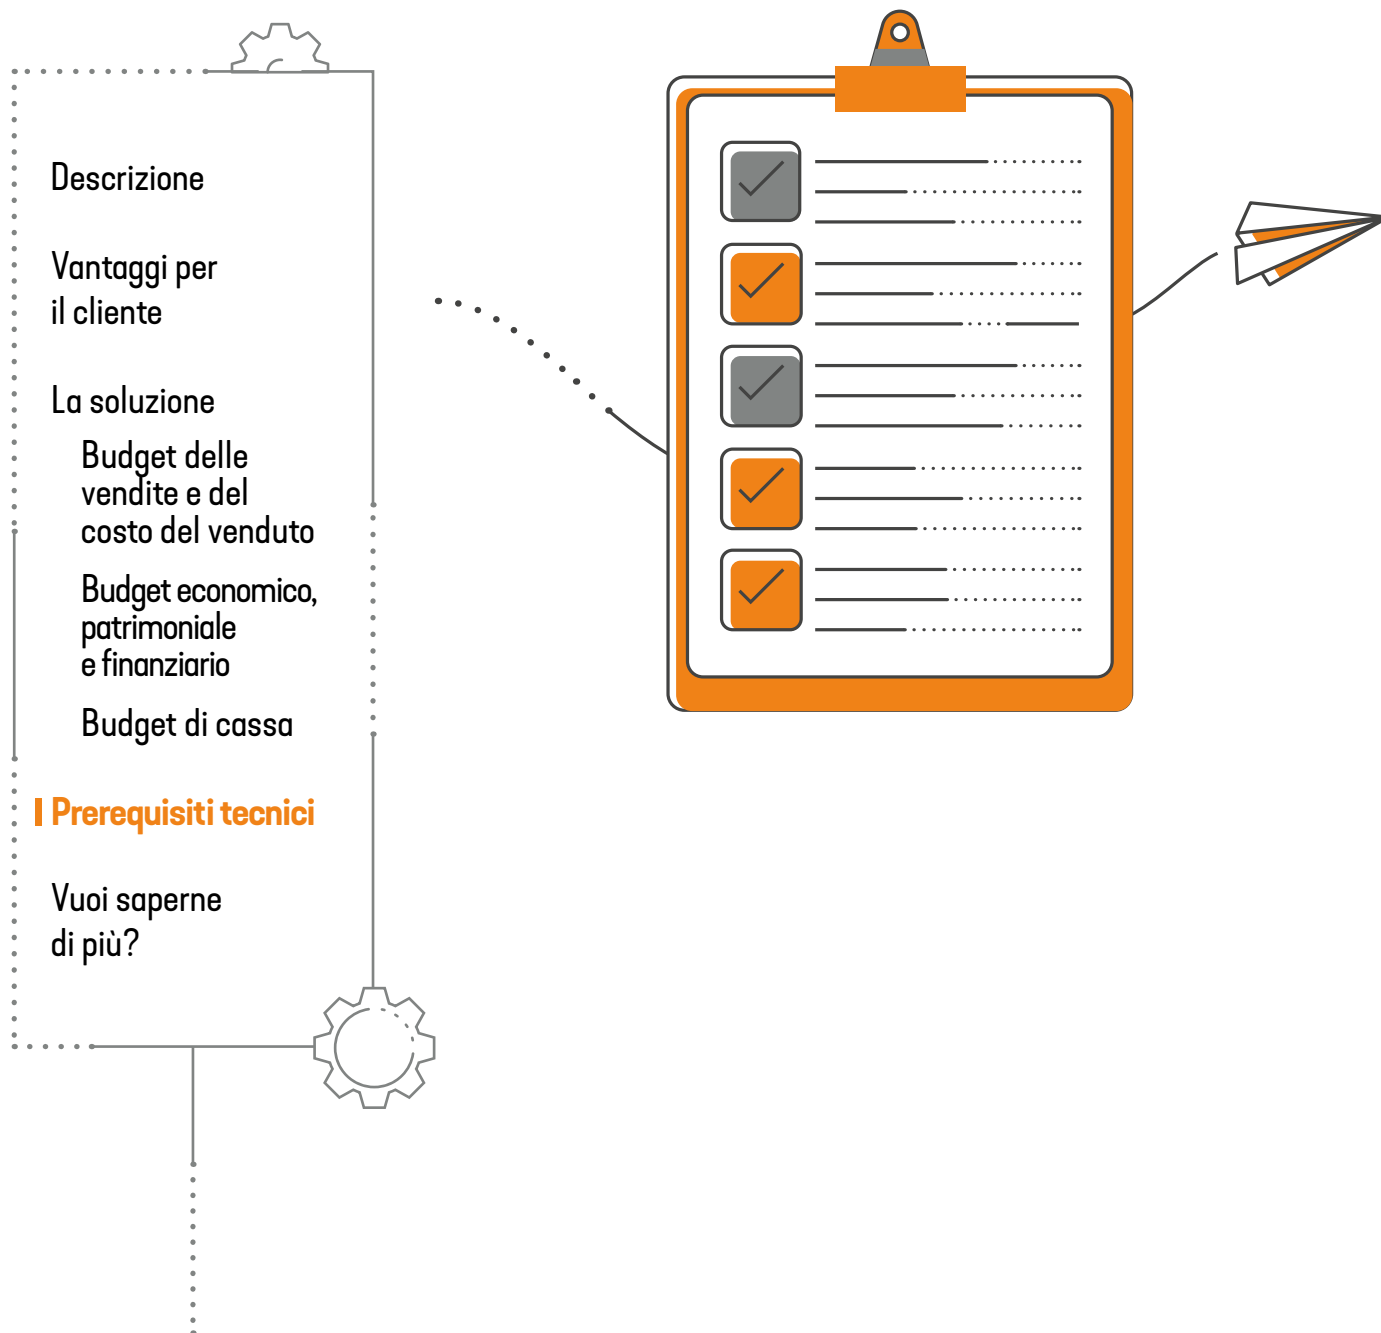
Descrizione

Vantaggi per il cliente

La soluzione

Budget delle vendite e del costo del venduto

Budget economico, patrimoniale e finanziario

Budget di cassa

Prerequisiti tecnici

Vuoi saperne di più?